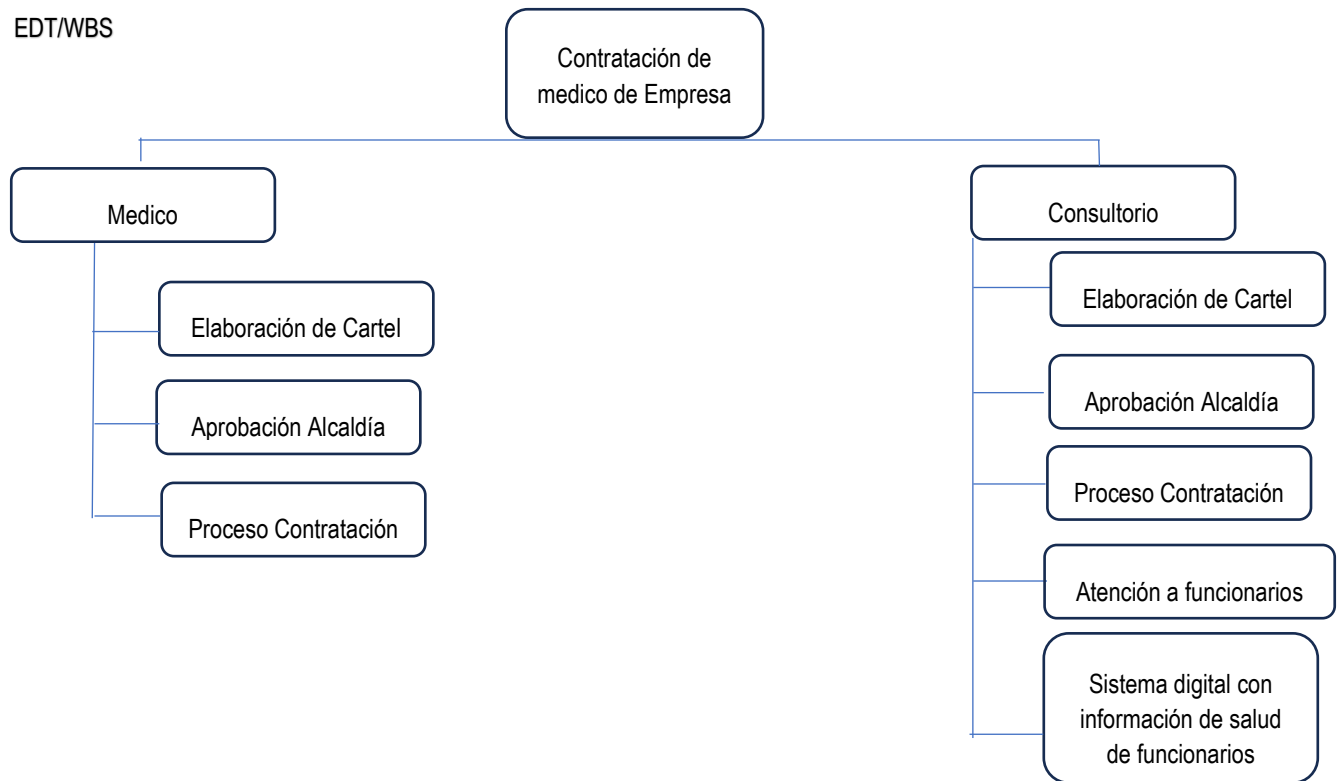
EDT/WBS

Contratación de medico de Empresa

Medico

Elaboración de Cartel

Aprobación Alcaldía

Proceso Contratación

Consultorio

Elaboración de Cartel

Aprobación Alcaldía

Proceso Contratación

Atención a funcionarios

Sistema digital con información de salud de funcionarios